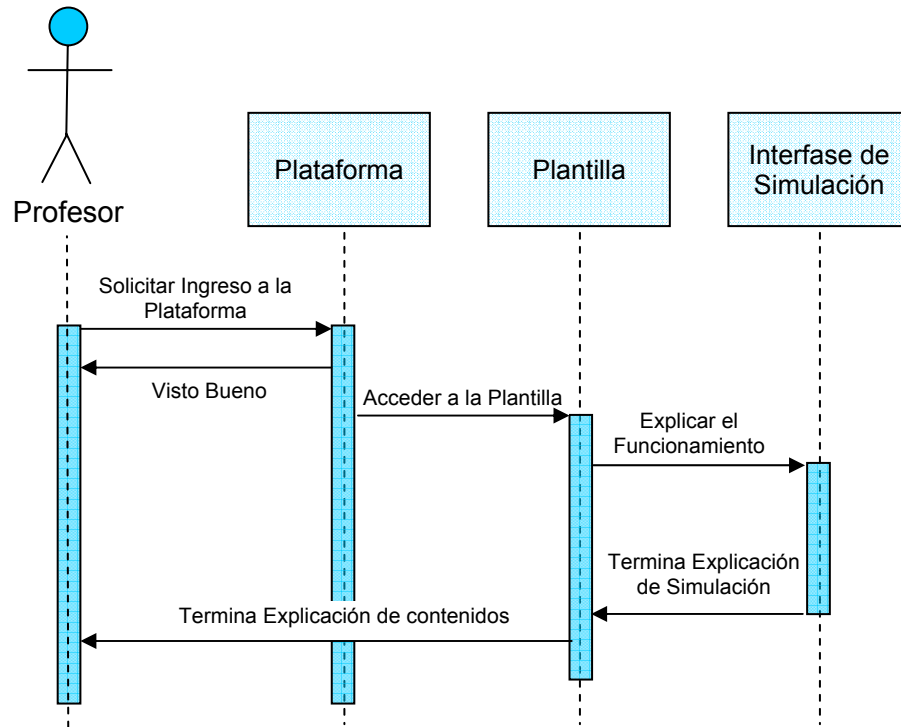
Profesor

Plataforma

Plantilla

Interfase de Simulación

Solicitar Ingreso a la Plataforma

Visto Bueno

Acceder a la Plantilla

Explicar el Funcionamiento

Termina Explicación de Simulación

Termina Explicación de contenidos